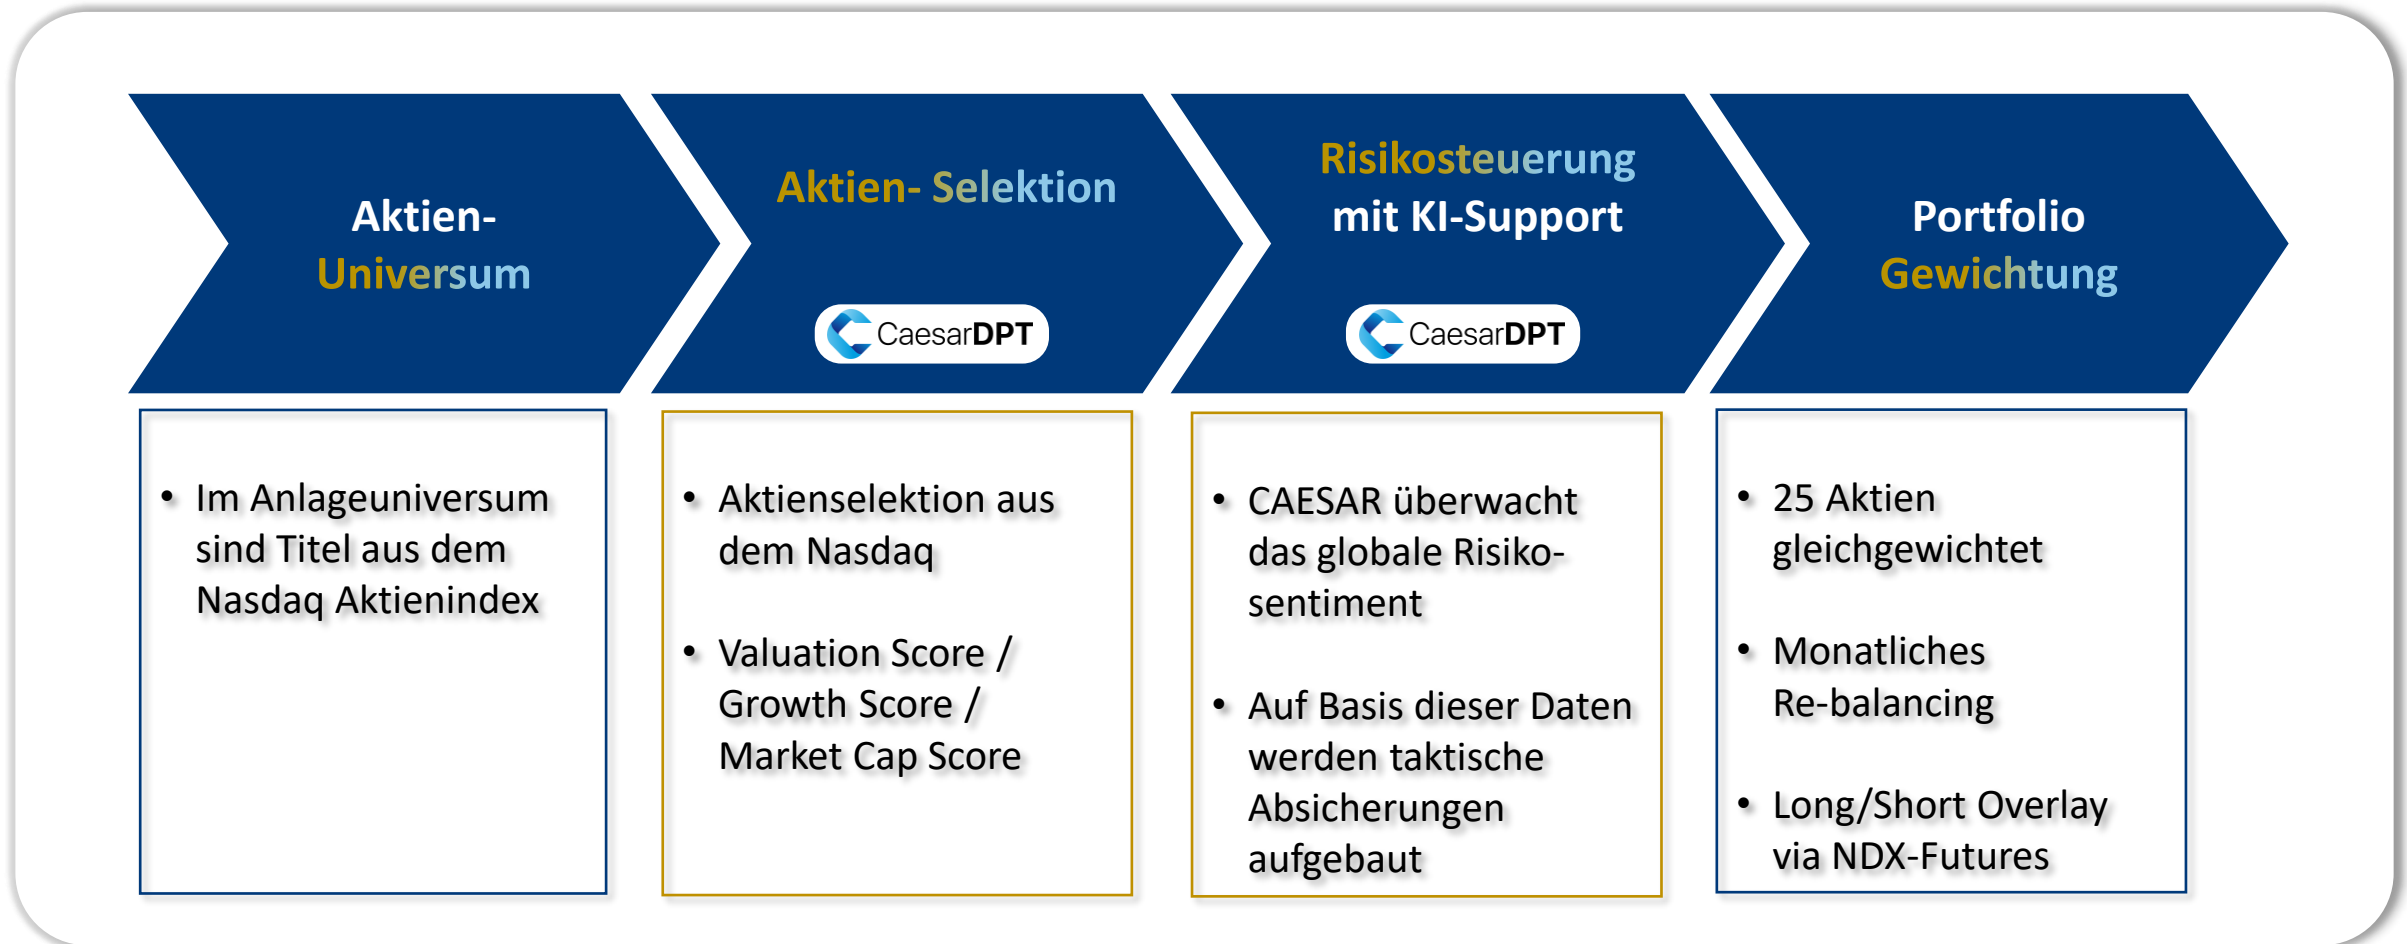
Aktien-
Universum

Aktien- Selektion

CaesarDPT

Risikosteuerung mit KI-Support

CaesarDPT

Portfolio Gewichtung

• Im Anlageuniversum sind Titel aus dem Nasdaq Aktienindex

• Aktienselektion aus dem Nasdaq

• Valuation Score / Growth Score / Market Cap Score

• CAESAR überwacht das globale Risikosentiment

• Auf Basis dieser Daten werden taktische Absicherungen aufgebaut

• 25 Aktien gleichgewichtet

• Monatliches Re-balancing

• Long/Short Overlay via NDX-Futures